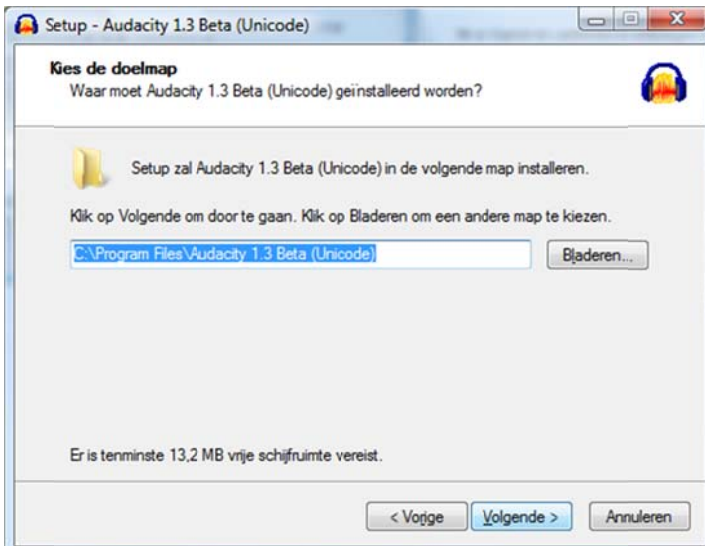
Setup - Audacity 1.3 Beta (Unicode)

Kies de doelmap
Waar moet Audacity 1.3 Beta (Unicode) geïnstalleerd worden?

Setup zal Audacity 1.3 Beta (Unicode) in de volgende map installeren.

Klik op Volgende om door te gaan. Klik op Bladeren om een andere map te kiezen.

C:\Program Files\Audacity 1.3 Beta (Unicode)

Bladeren...

Er is tenminste 13,2 MB vrije schijfruimte vereist.

< Vorige

Volgende >

Annuleren